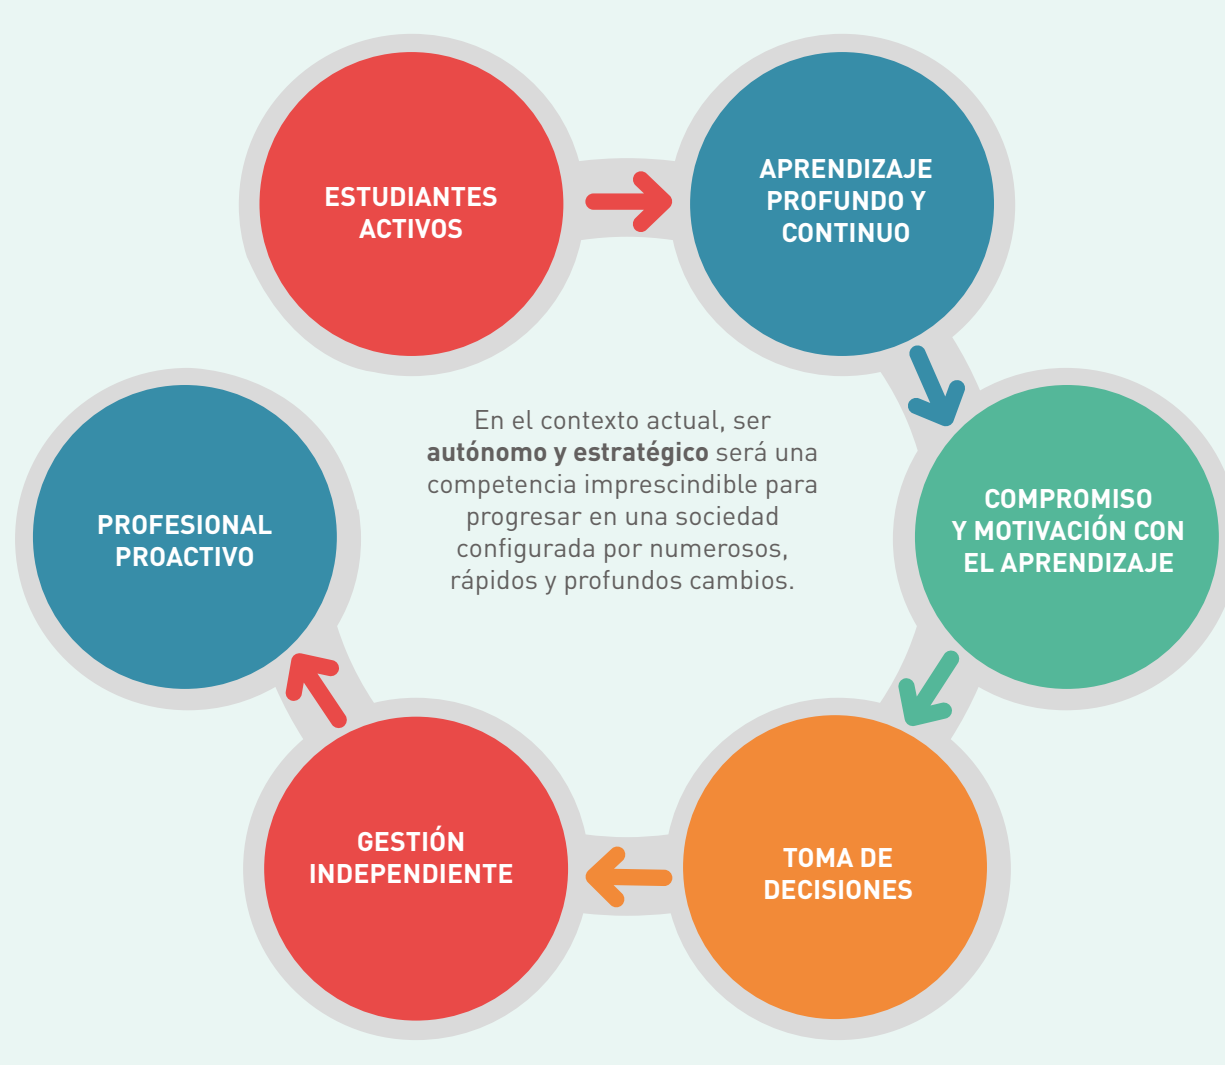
ESTUDIANTES ACTIVOS

APRENDIZAJE PROFUNDO Y CONTINUO

COMPROMISO Y MOTIVACIÓN CON EL APRENDIZAJE

TOMA DE DECISIONES

GESTIÓN INDEPENDIENTE

PROFESIONAL PROACTIVO

En el contexto actual, ser **autónomo y estratégico** será una competencia imprescindible para progresar en una sociedad configurada por numerosos, rápidos y profundos cambios.